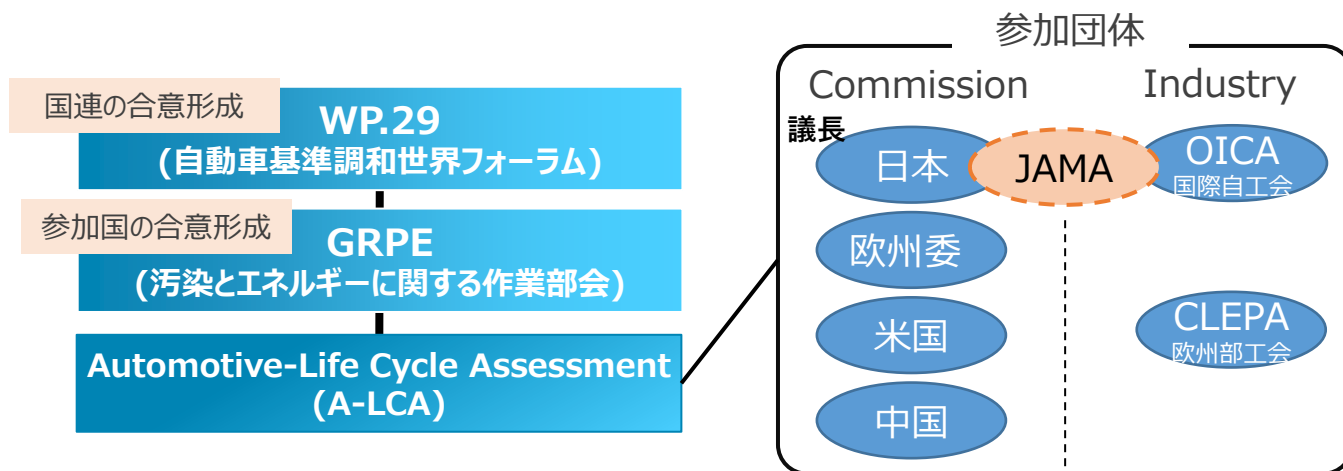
国連の合意形成

WP.29
（自動車基準調和世界フォーラム）

参加国の合意形成

GRPE
（汚染とエネルギーに関する作業部会）

Automotive-Life Cycle Assessment
（A-LCA）

参加団体

Commission

Industry

議長

日本

JAMA

OICA
国際自工会

欧州委

米国

CLEPA
欧州部工会

中国